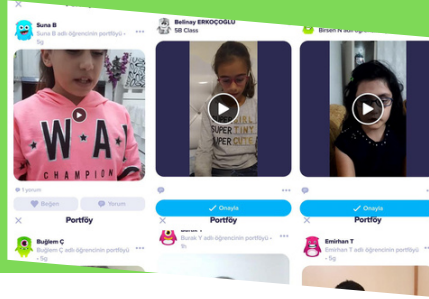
Suna B
Suna B adlı öğrencinin portfolyo
- 5g

W A
CHAMPION

1 yorum
Beğen
Yorum

Portföy

Buğlem Ç
Buğlem Ç adlı öğrencinin portfolyo
- 5g

Belinay ERKOÇOĞLU
5B Class

SUPER
SUPER TINY
SUPER CUTE

Onayla

Portföy

Burak Y
Burak Y adlı öğrencinin portfolyo
- 5t

Birsen N adlı öğrencinin portfolyo

Onayla

Portföy

Emirhan T
Emirhan T adlı öğrencinin portfolyo
- 5g